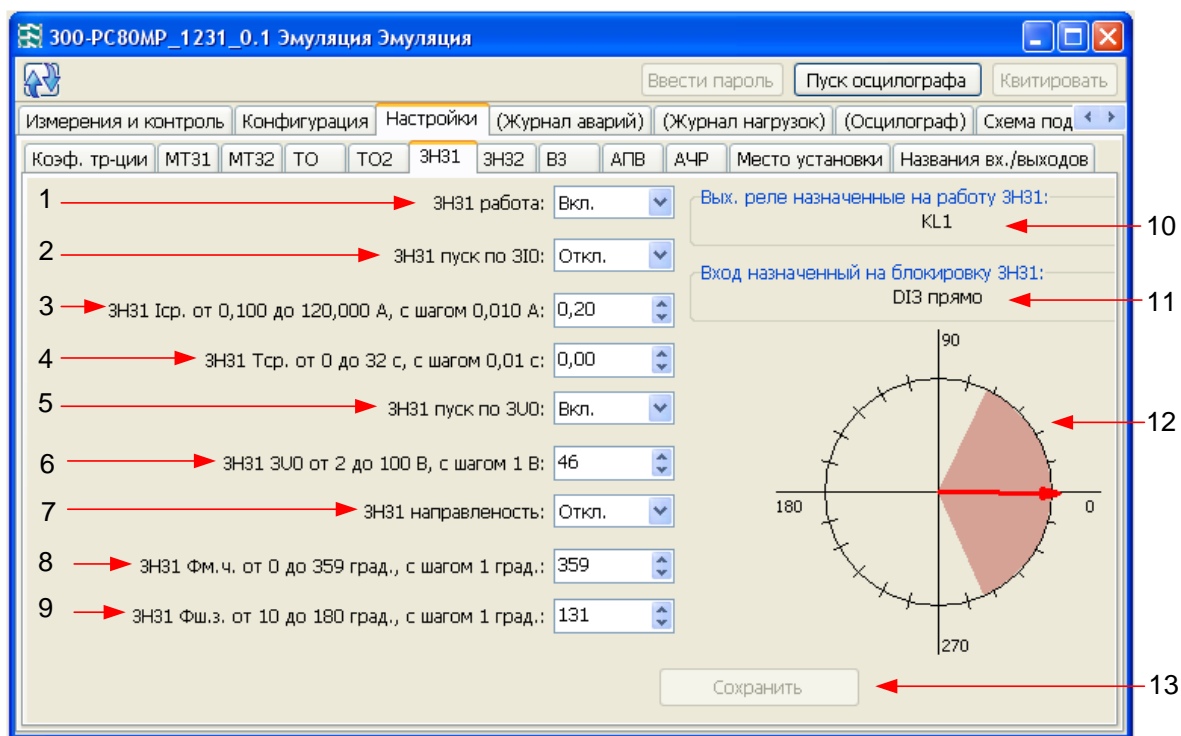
300-PC80MP_1231_0.1 Эмуляция Эмуляция

Ввести пароль | Пуск осцилографа | Квитировать

Измерения и контроль | Конфигурация | Настройки | (Журнал аварий) | (Журнал нагрузок) | (Осцилограф) | Схема под

Коэф. тр-ции | МТЗ1 | МТЗ2 | ТО | ТО2 | ЗН31 | ЗН32 | ВЗ | АПВ | АЧР | Место установки | Названия вх./выходов

1 ЗН31 работа: Вкл.

2 ЗН31 пуск по 3I0: Откл.

3 ЗН31 Iср. от 0,100 до 120,000 А, с шагом 0,010 А: 0,20

4 ЗН31 Тср. от 0 до 32 с, с шагом 0,01 с: 0,00

5 ЗН31 пуск по 3U0: Вкл.

6 ЗН31 3U0 от 2 до 100 В, с шагом 1 В: 46

7 ЗН31 направленость: Откл.

8 ЗН31 Фм.ч. от 0 до 359 град., с шагом 1 град.: 359

9 ЗН31 Фш.з. от 10 до 180 град., с шагом 1 град.: 131

Вых. реле назначенные на работу ЗН31:
KL1 10

Вход назначенный на блокировку ЗН31:
DI3 прямо 11

90
180
0
270
12

Сохранить 13